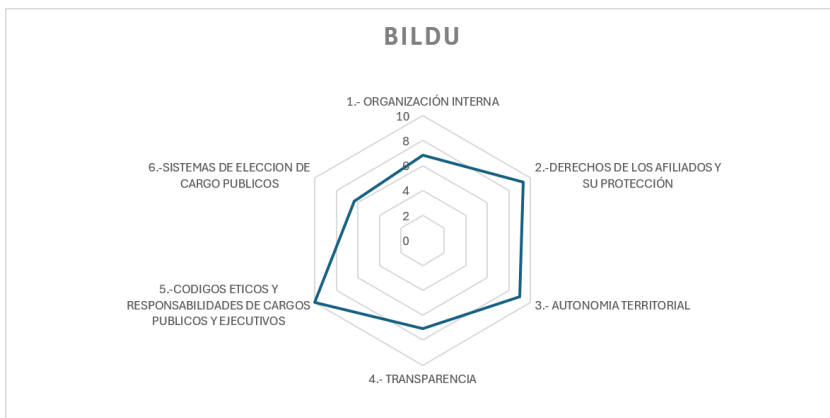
BILDU

1.- ORGANIZACIÓN INTERNA

10
8
6
4
2
0

2.-DERECHOS DE LOS AFILIADOS Y SU PROTECCIÓN

3.- AUTONOMIA TERRITORIAL

4.- TRANSPARENCIA

5.-CODIGOS ETICOS Y RESPONSABILIDADES DE CARGOS PUBLICOS Y EJECUTIVOS

6.-SISTEMAS DE ELECCION DE CARGO PUBLICOS